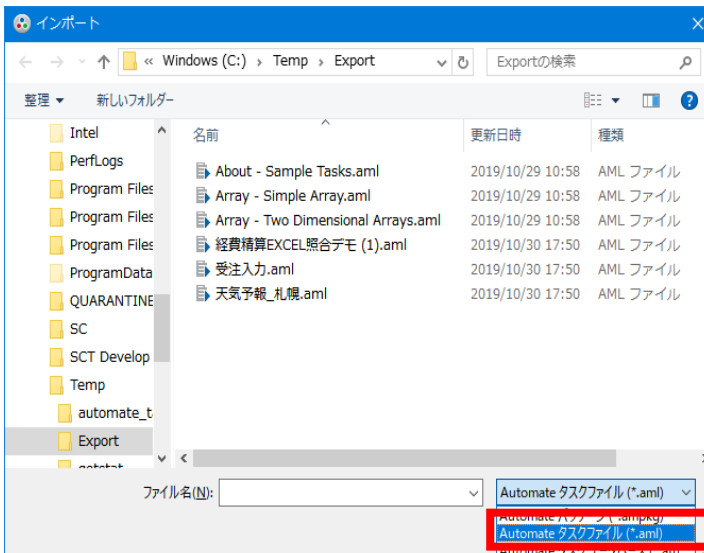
インポート

« Windows (C:) › Temp › Export

Exportの検索

整理 ▾ 新しいフォルダー

Intel
PerfLogs
Program Files
Program Files
Program Files
ProgramData
QUARANTINE
SC
SCT Develop
Temp
automate_t
Export
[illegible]

| 名前 | 更新日時 | 種類 |
|---|---|---|
| About - Sample Tasks.aml | 2019/10/29 10:58 | AML ファイル |
| Array - Simple Array.aml | 2019/10/29 10:58 | AML ファイル |
| Array - Two Dimensional Arrays.aml | 2019/10/29 10:58 | AML ファイル |
| 経費精算EXCEL照合デモ (1).aml | 2019/10/30 17:50 | AML ファイル |
| 受注入力.aml | 2019/10/30 17:50 | AML ファイル |
| 天気予報_札幌.aml | 2019/10/30 17:50 | AML ファイル |

ファイル名(N):

Automate タスクファイル (*.aml)

Automate パッケージ (*.ampkg)
Automate タスクファイル (*.aml)
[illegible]